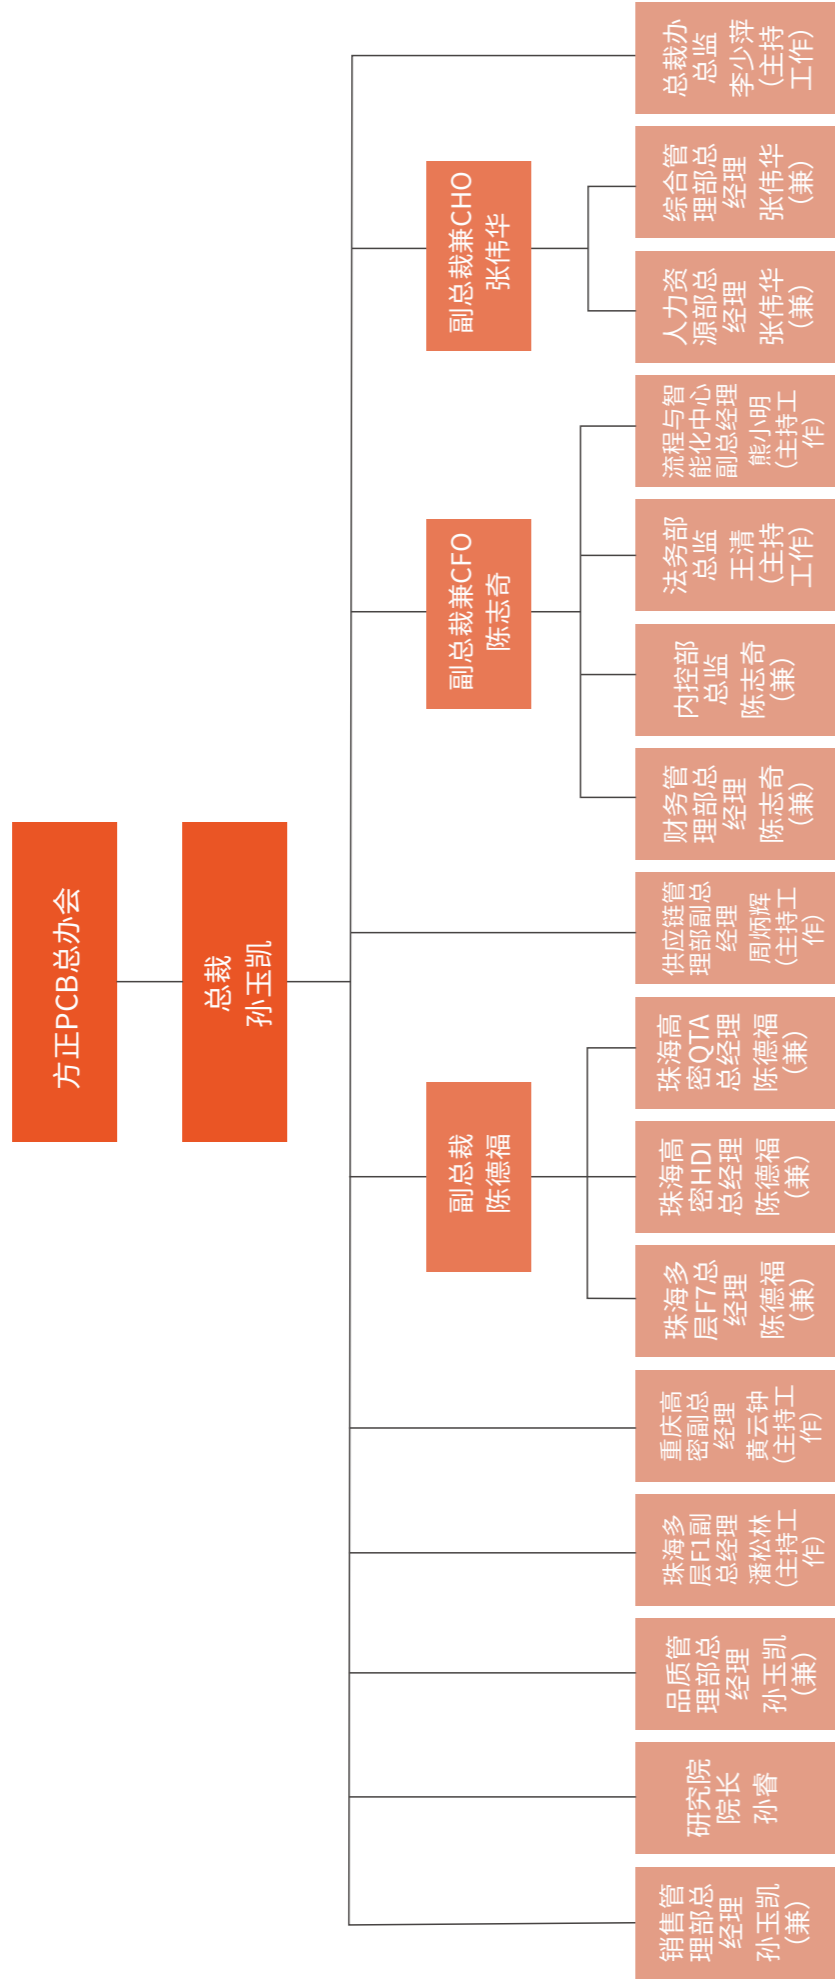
方正PCB总办会

总裁
孙王凯

副总裁兼CHO
张伟华

副总裁兼CFO
陈志奇

副总裁
陈德福

总裁办总监
李少萍（主持工作）

综合管理部总经理
张伟华（兼）

人力资源部总经理
张伟华（兼）

流程与智能化中心副总经理
熊小明（主持工作）

法务部总监
王清（主持工作）

内控部总监
陈志奇（兼）

财务管理部总经理
陈志奇（兼）

供应链管理部副总经理
周炳辉（主持工作）

珠海高密QTA总经理
陈德福（兼）

珠海高密HDI总经理
陈德福（兼）

珠海多层F7总经理
陈德福（兼）

重庆高密副总经理
黄云钟（主持工作）

珠海多层F1副总经理
潘松林（主持工作）

品质管理部总经理
孙王凯（兼）

研究院院长
孙睿

销售管理部总经理
孙王凯（兼）